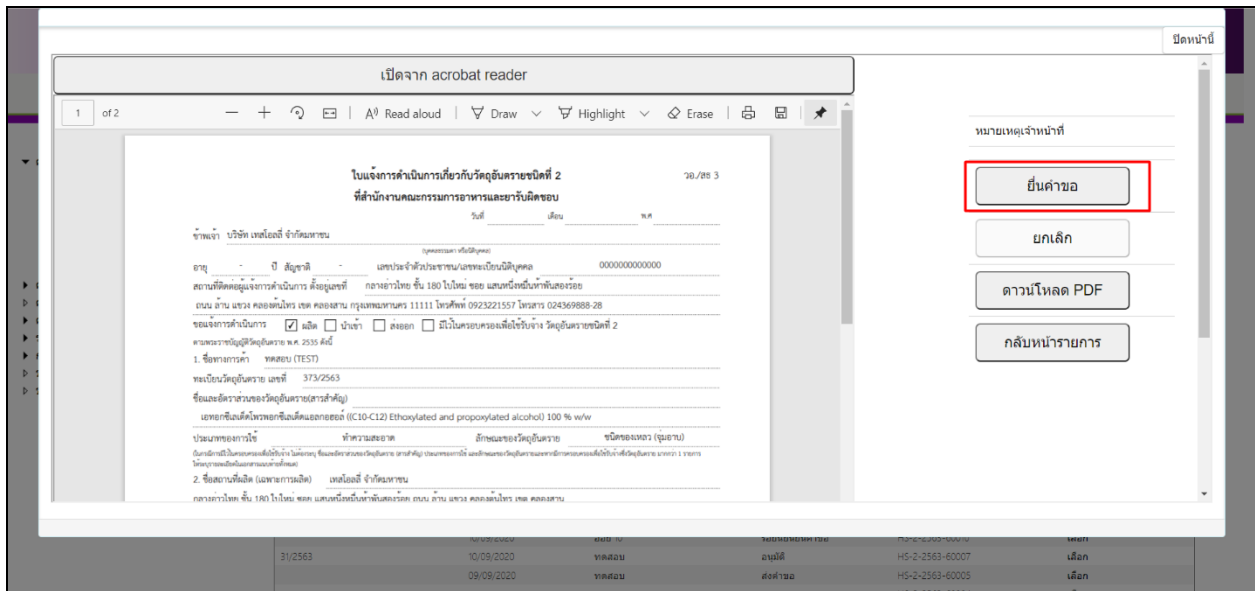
ปิดหน้านี้

เปิดจาก acrobat reader

1 of 2 — + Read aloud Draw Highlight Erase

ใบแจ้งการดำเนินการเกี่ยวกับวัตถุอันตรายชนิดที่ 2
ที่สำนักงานคณะกรรมการอาหารและยารับผิดชอบ

วอ./สธ 3

วันที่ เดือน พ.ศ

ข้าพเจ้า บริษัท เทสโฮลดิ์ จำกัดมหาชน

อายุ - ปี สัญชาติ - เลขประจำตัวประชาชน/เลขทะเบียนนิติบุคคล 0000000000000

สถานที่ติดต่อผู้แจ้งการดำเนินการ ตั้งอยู่เลขที่ กลางอาวไทย ชั้น 180 ไปไหม ซอย แสนหนึ่งหมื่นห้าพันสองร้อย

ถนน ล้าน แขวง คลองต้นไทร เขต คลองสาน กรุงเทพมหานคร 11111 โทรศัพท์ 0923221557 โทรสาร 024369888-28

ขอแจ้งการดำเนินการ ☑ ผลิต ☐ นำเข้า ☐ ส่งออก ☐ มีไว้ในครอบครองเพื่อใช้รับจ้าง วัตถุอันตรายชนิดที่ 2

ตามพระราชบัญญัติวัตถุอันตราย พ.ศ. 2535 ดังนี้

1. ชื่อทางการค้า ทดสอบ (TEST)

ทะเบียนวัตถุอันตราย เลขที่ 373/2563

ชื่อและอัตราส่วนของวัตถุอันตราย(สารสำคัญ)

เอทอกซิเลเต็ดโพรพอกซิเลเต็ดแอลกอฮอล์ ((C10-C12) Ethoxylated and propoxylated alcohol) 100 % w/w

ประเภทของการใช้ ทำความสะอาด ลักษณะของวัตถุอันตราย ชนิดของเหลว (ขุ่นอาบ)

2. ชื่อสถานที่ผลิต (เฉพาะการผลิต) เทสโฮลดิ์ จำกัดมหาชน

กลางอาวไทย ชั้น 180 ไปไหม ซอย แสนหนึ่งหมื่นห้าพันสองร้อย ถนน ล้าน แขวง คลองต้นไทร เขต คลองสาน

หมายเหตุเจ้าหน้าที่

ยื่นคำขอ

ยกเลิก

ดาวน์โหลด PDF

กลับหน้ารายการ

| 31/2563 | 10/09/2020 | ทดสอบ | อนุมัติ | HS-2-2563-60007 | เลือก |
|---|---|---|---|---|---|
| | 09/09/2020 | ทดสอบ | ส่งคำขอ | HS-2-2563-60005 | เลือก |